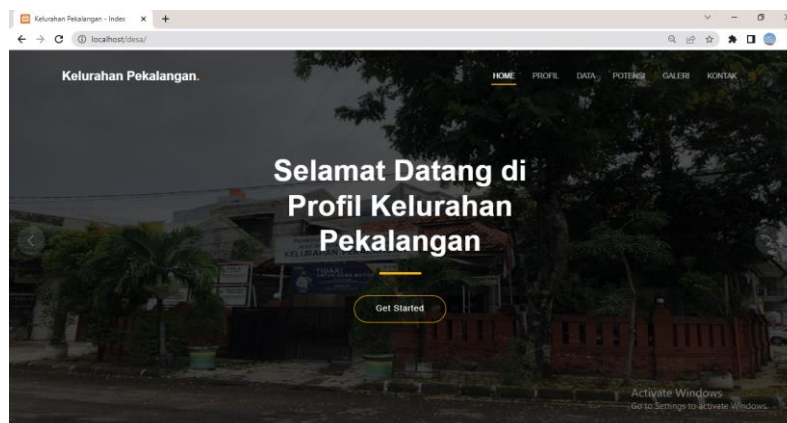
Kelurahan Pekalangan - Index ×

localhost/desa/

Kelurahan Pekalangan.

HOME PROFIL DATA POTENSI GALERI KONTAK

Selamat Datang di Profil Kelurahan Pekalangan

Get Started

KELURAHAN PEKALANGAN

Activate Windows
Go to Settings to activate Windows.